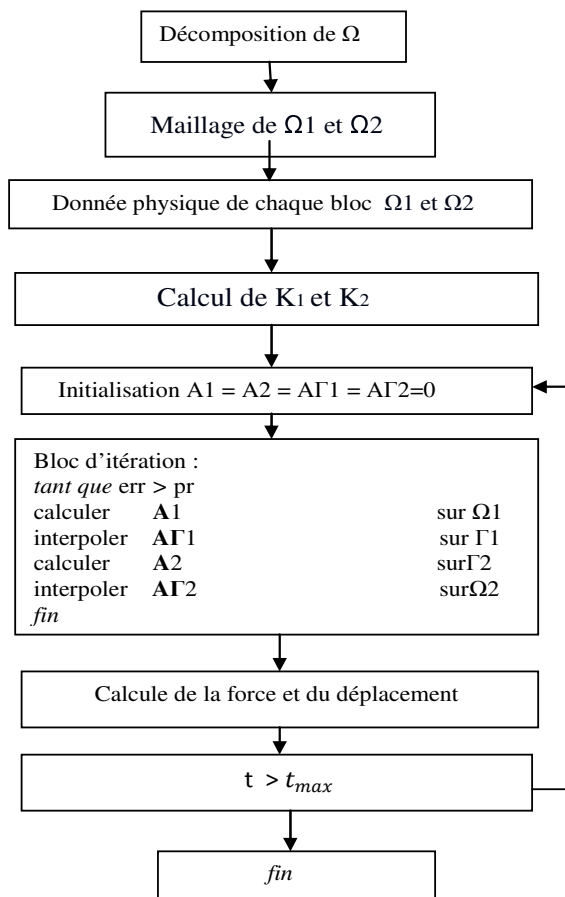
Décomposition de Ω

Maillage de Ω1 et Ω2

Donnée physique de chaque bloc Ω1 et Ω2

Calcul de K1 et K2

Initialisation A1 = A2 = AΓ1 = AΓ2=0

Bloc d'itération :
*tant que* err > pr
calculer **A**1 sur Ω1
interpoler **A**Γ1 sur Γ1
calculer **A**2 surΓ2
interpoler **A**Γ2 surΩ2
*fin*

Calcule de la force et du déplacement

t > $t_{max}$

*fin*